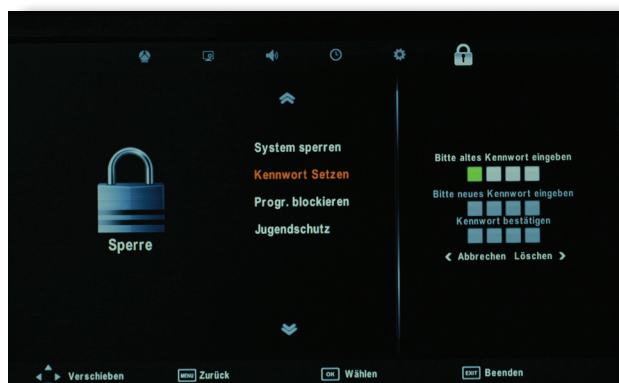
Sperre

System sperren
Kennwort Setzen
Progr. blockieren
Jugendschutz

Bitte altes Kennwort eingeben
Bitte neues Kennwort eingeben
Kennwort bestätigen
< Abbrechen Löschen >

Verschieben
MENU Zurück
OK Wählen
EXIT Beenden